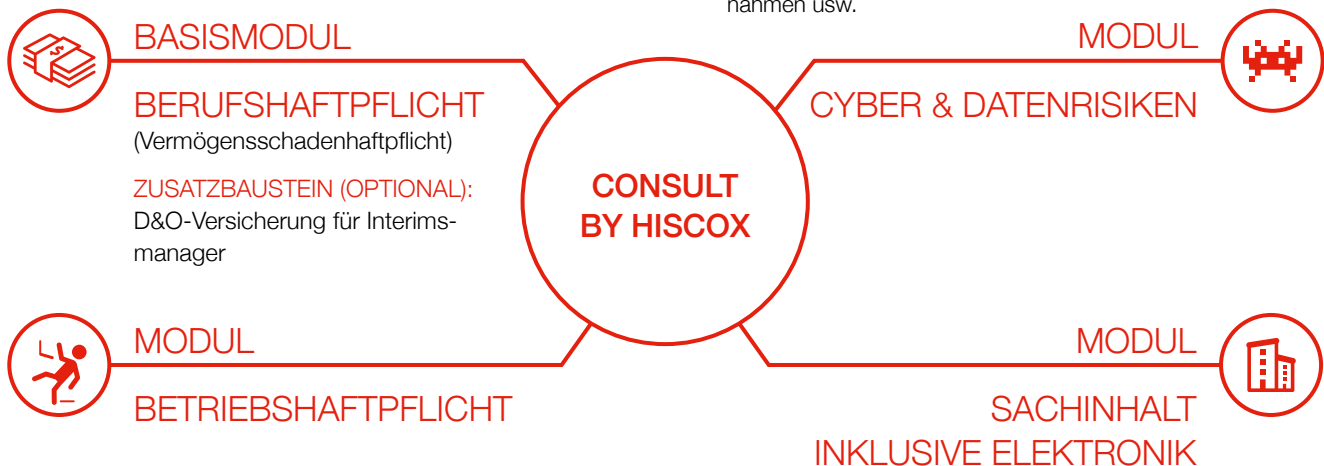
nahmen usw.

BASISMODUL

BERUFSHAFTPFLICHT
(Vermögensschadenhaftpflicht)

ZUSATZBAUSTEIN (OPTIONAL):
D&O-Versicherung für Interimsmanager

MODUL

CYBER & DATENRISIKEN

CONSULT
BY HISCOX

MODUL

BETRIEBSHAFTPFLICHT

MODUL

SACHINHALT
INKLUSIVE ELEKTRONIK